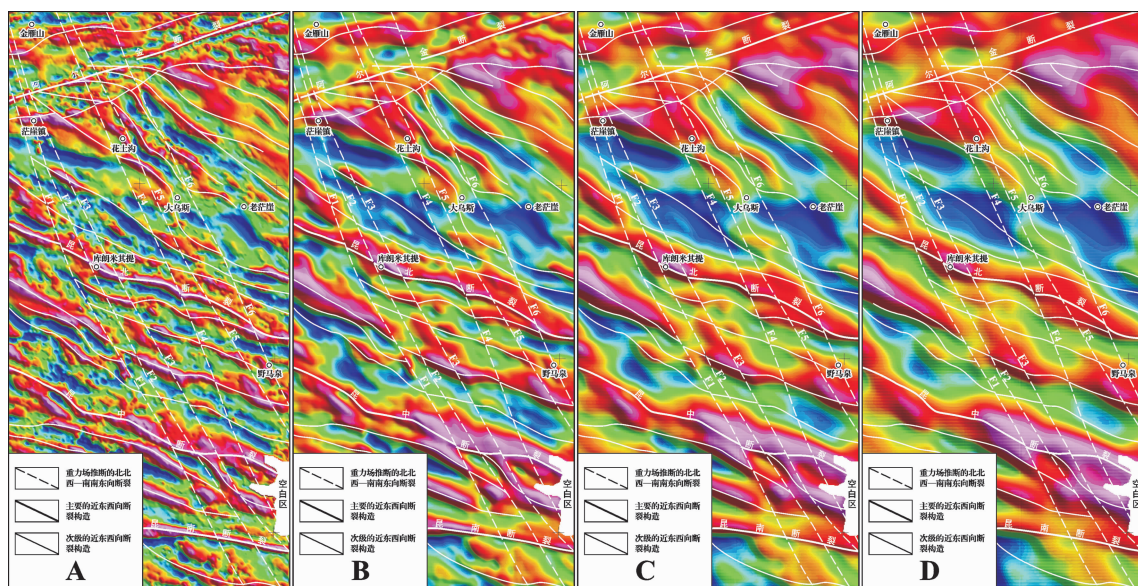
金雁山
阿
尔
金
断
裂
茫崖镇
花土沟
F1
F2
F3
F4
F5
F6
大乌斯
老茫崖
昆
北
库朗米其提
断
裂
野马泉
中
昆
断
裂
昆
南
断
裂
空白区
重力场推断的北北西—南南东向断裂
主要的近东西向断裂构造
次级的近东西向断裂构造
A

金雁山
阿
尔
金
断
裂
茫崖镇
花土沟
F1
F2
F3
F4
F5
F6
大乌斯
老茫崖
昆
北
库朗米其提
断
裂
野马泉
中
昆
断
裂
昆
南
断
裂
空白区
重力场推断的北北西—南南东向断裂
主要的近东西向断裂构造
次级的近东西向断裂构造
B

金雁山
阿
尔
金
断
裂
茫崖镇
花土沟
F1
F2
F3
F4
F5
F6
大乌斯
老茫崖
昆
北
库朗米其提
断
裂
野马泉
中
昆
断
裂
昆
南
断
裂
空白区
重力场推断的北北西—南南东向断裂
主要的近东西向断裂构造
次级的近东西向断裂构造
C

金雁山
阿
尔
金
断
裂
茫崖镇
花土沟
F1
F2
F3
F4
F5
F6
大乌斯
老茫崖
昆
北
库朗米其提
断
裂
野马泉
中
昆
断
裂
昆
南
断
裂
空白区
重力场推断的北北西—南南东向断裂
主要的近东西向断裂构造
次级的近东西向断裂构造
D